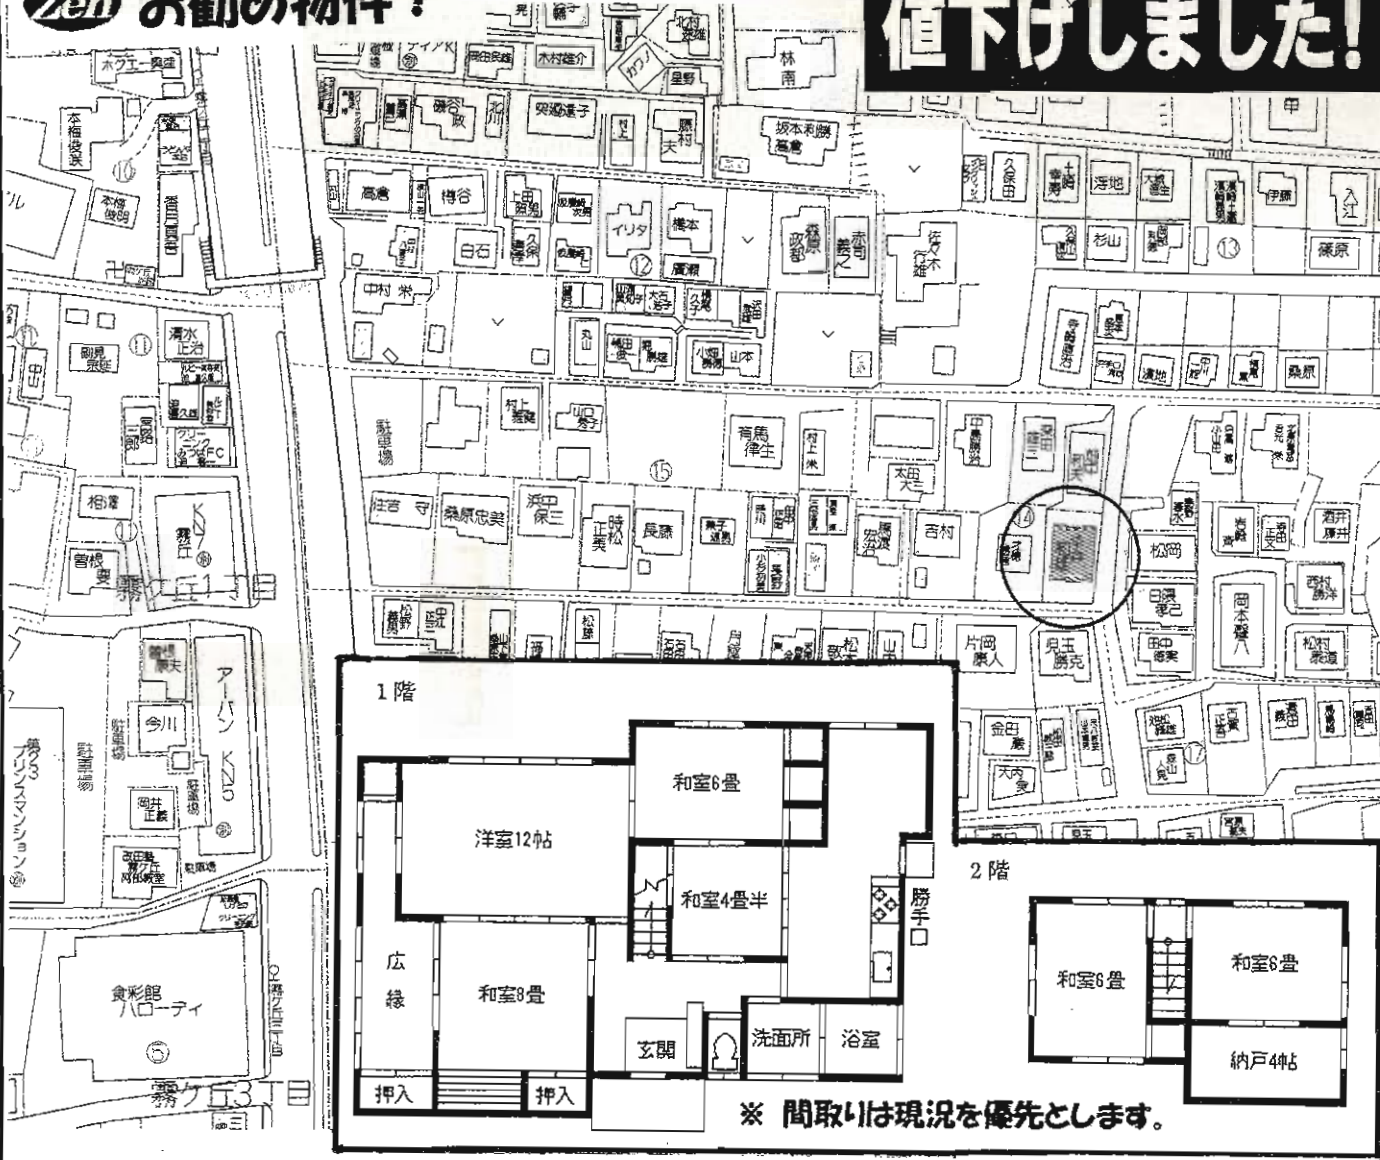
Zen お勧め物件！

値下げしました！

1階

和室6畳

洋室12帖

和室4畳半

勝手口

広縁

和室8畳

玄関

洗面所

浴室

押入

押入

2階

和室6畳

和室6畳

納戸4帖

※ 間取りは現況を優先とします。

ホクエー興産
本福役員
本福俊明
坂本利勝
高倉
樽谷
白石
イリタ
橋本
廣瀬
中村
清水正治
相澤
曽根
霧ヶ丘1丁目
今川
アーバン KN5
第3プリンスマンション
駐車場
岡井正義
食彩館 ハローディ
霧ヶ丘3丁目
駐車場
有馬律生
村上
住吉 守
桑原忠美
浜田保三
時松正美
長藤
吉村
太田
松岡
岡本登八
片岡康人
児玉勝克
金田
松田
杉山
篠原
伊藤
入江
佐々木
木村雄介
岡田良雄
里野
林南
湧地
桑原
西村
松村
田中
日隈
浅井
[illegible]